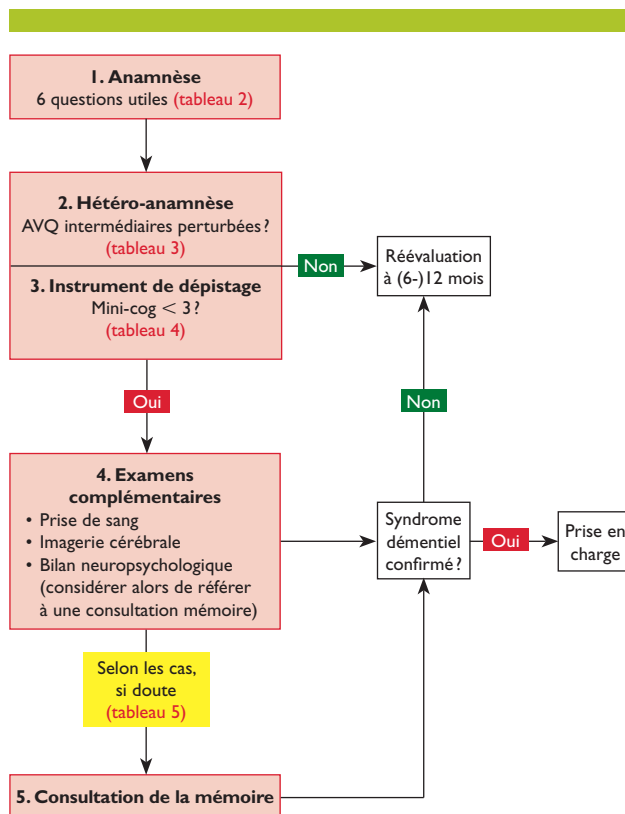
1. Anamnèse
6 questions utiles (tableau 2)

2. Hétéro-anamnèse
AVQ intermédiaires perturbées?
(tableau 3)

3. Instrument de dépistage
Mini-cog $< 3$?
(tableau 4)

Non

Réévaluation à (6-)12 mois

Oui

Non

4. Examens complémentaires
• Prise de sang
• Imagerie cérébrale
• Bilan neuropsychologique (considérer alors de référer à une consultation mémoire)

Syndrome démentiel confirmé?

Oui

Prise en charge

Selon les cas, si doute
(tableau 5)

5. Consultation de la mémoire